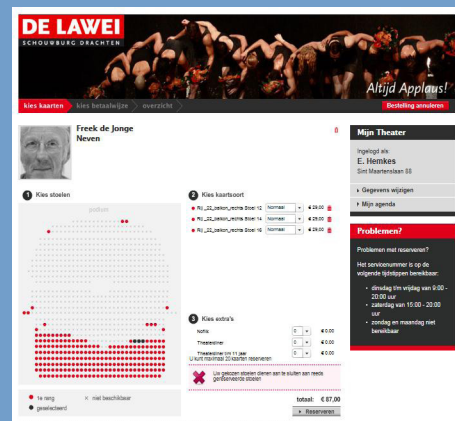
DE LAWEI
SCHOUWBURG DRACHTEN

Altijd Applaus!

kies kaarten
kies betaalwijze
overzicht
Bestelling annuleren

Freek de Jonge
Neven

8

1 Kies stoelen

podium

• 1e rang
• niet beschikbaar
• geselecteerd

2 Kies kaartsoort

• Rij _22_balkon_rechts Stoel 12 | Normaal | € 29,00
• Rij _22_balkon_rechts Stoel 14 | Normaal | € 29,00
• Rij _22_balkon_rechts Stoel 16 | Normaal | € 29,00

3 Kies extra's

Nofix | 0 | € 0,00
Theaterdiner | 0 | € 0,00
Theaterdiner t/m 11 jaar | 0 | € 0,00
U kunt maximaal 20 kaarten reserveren

Uw gekozen stoelen dienen aan te sluiten aan reeds gereserveerde stoelen

totaal: € 87,00
Reserveren

Mijn Theater

Ingelogd als:
E. Hemkes
Sint Maartenslaan 88

Gegevens wijzigen
Mijn agenda

Problemen?

Problemen met reserveren?

Het servicenummer is op de volgende tijdstippen bereikbaar:

• dinsdag t/m vrijdag van 9:00 - 20:00 uur
• zaterdag van 15:00 - 20:00 uur
• zondag en maandag niet bereikbaar